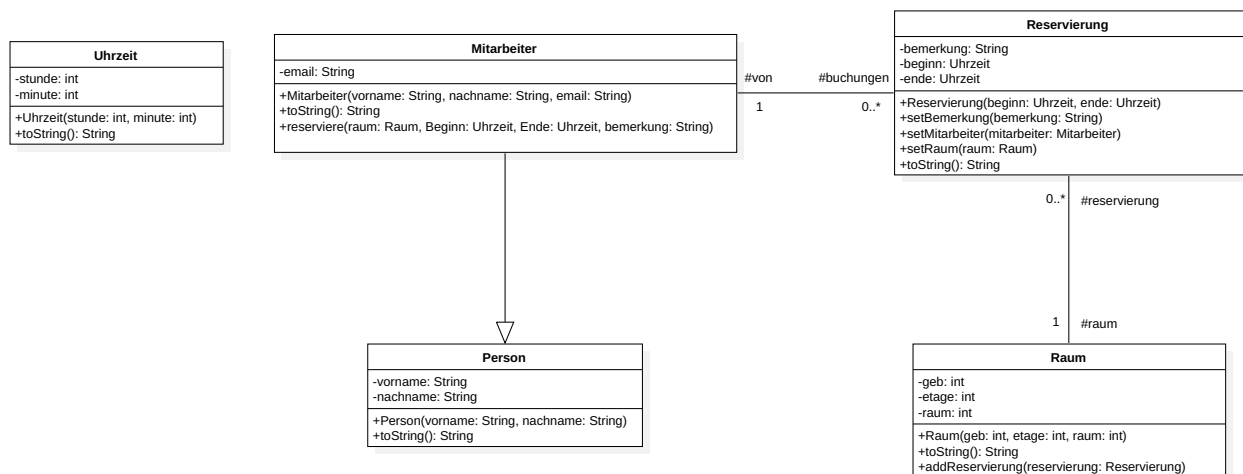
Uhrzeit

-stunde: int
-minute: int

+Uhrzeit(stunde: int, minute: int)
+toString(): String

Mitarbeiter

-email: String

+Mitarbeiter(vorname: String, nachname: String, email: String)
+toString(): String
+reserviere(raum: Raum, Beginn: Uhrzeit, Ende: Uhrzeit, bemerkung: String)

#von
1
#buchungen
0..*

Reservierung

-bemerkung: String
-beginn: Uhrzeit
-ende: Uhrzeit

+Reservierung(beginn: Uhrzeit, ende: Uhrzeit)
+setBemerkung(bemerkung: String)
+setMitarbeiter(mitarbeiter: Mitarbeiter)
+setRaum(raum: Raum)
+toString(): String

0..*
#reservierung

1
#raum

Person

-vorname: String
-nachname: String

+Person(vorname: String, nachname: String)
+toString(): String

Raum

-geb: int
-etage: int
-raum: int

+Raum(geb: int, etage: int, raum: int)
+toString(): String
+addReservierung(reservierung: Reservierung)